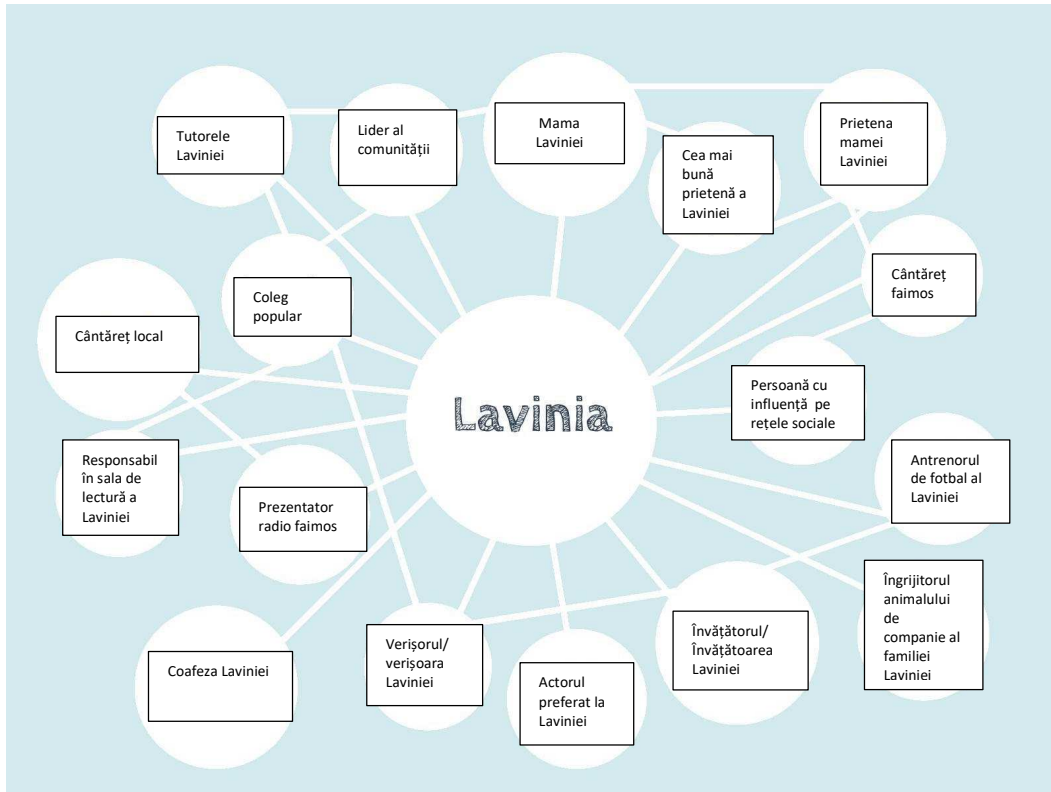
Tutorele Laviniei

Lider al comunității

Mama Laviniei

Cea mai bună prietenă a Laviniei

Prietena mamei Laviniei

Cântăreț faimos

Coleg popular

Cântăreț local

Lavinia

Persoană cu influență pe rețele sociale

Responsabil în sala de lectură a Laviniei

Prezentator radio faimos

Antrenorul de fotbal al Laviniei

Îngrijitorul animalului de companie al familiei Laviniei

Învățătorul/ Învățătoarea Laviniei

Verișorul/ verișoara Laviniei

Coafeza Laviniei

Actorul preferat la Laviniei